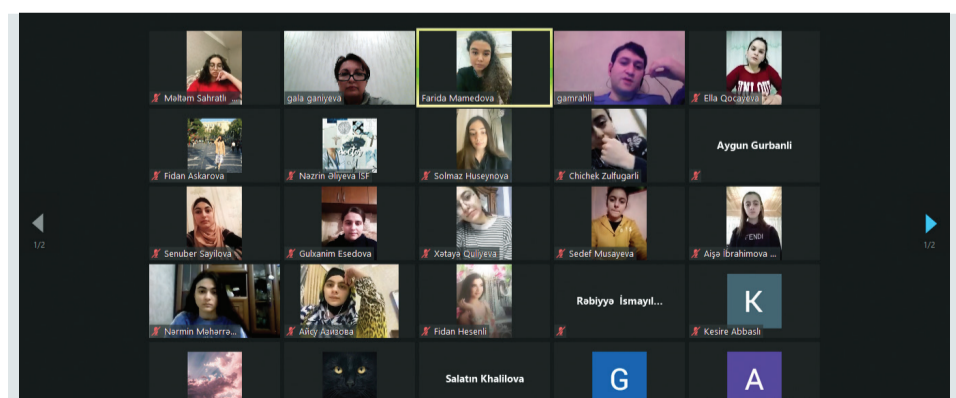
Məltəm Səhratlı ...
gala ganiyeva
Farida Mamedova
gamrahli
Ella Qocayeva

Fidan Askarova
Nəzrin Əliyeva İSF
Solmaz Huseynova
Chichek Zulfugarli
Aygun Gurbanli

1/2
Senuber Sayilova
Gulxanim Esedova
Xətayə Quliyeva
Sedef Musayeva
FENDI
Aişə İbrahimova ...
1/2

Nərmin Məhərrə...
Аису Агизова
Fidan Hesenli
Rəbiyyə İsmayıl...
K
Kesire Abbaslı

Salatın Khalilova
G
A